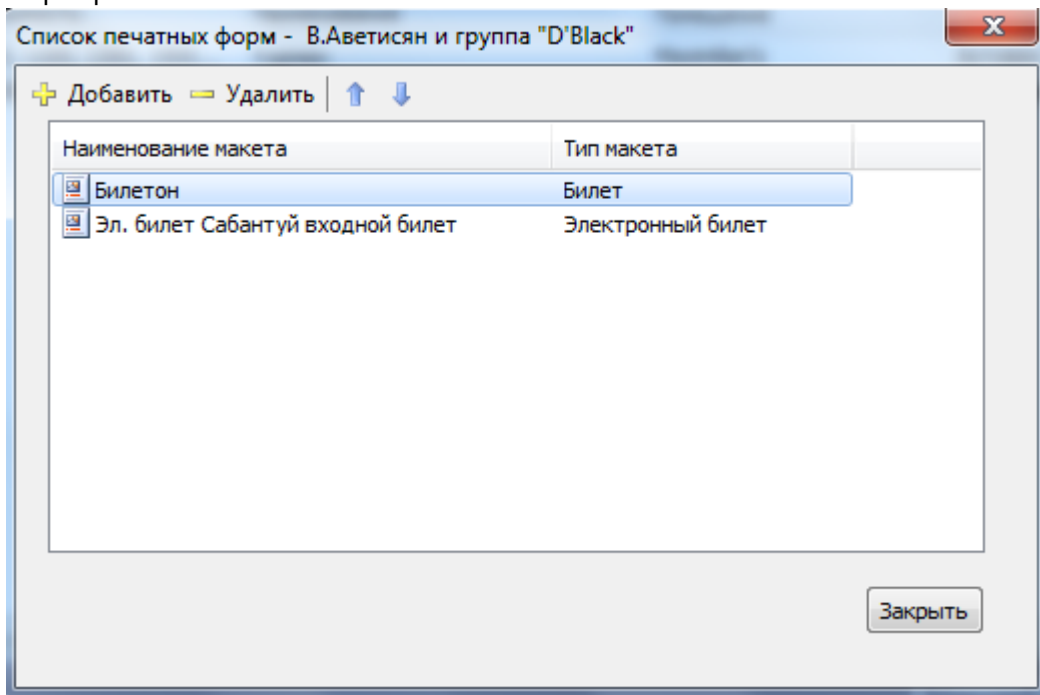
Список печатных форм - В.Аветисян и группа "D'Black"

Добавить Удалить

| Наименование макета | Тип макета |
|---|---|
| Билетон | Билет |
| Эл. билет Сабантуй входной билет | Электронный билет |

Закрыть